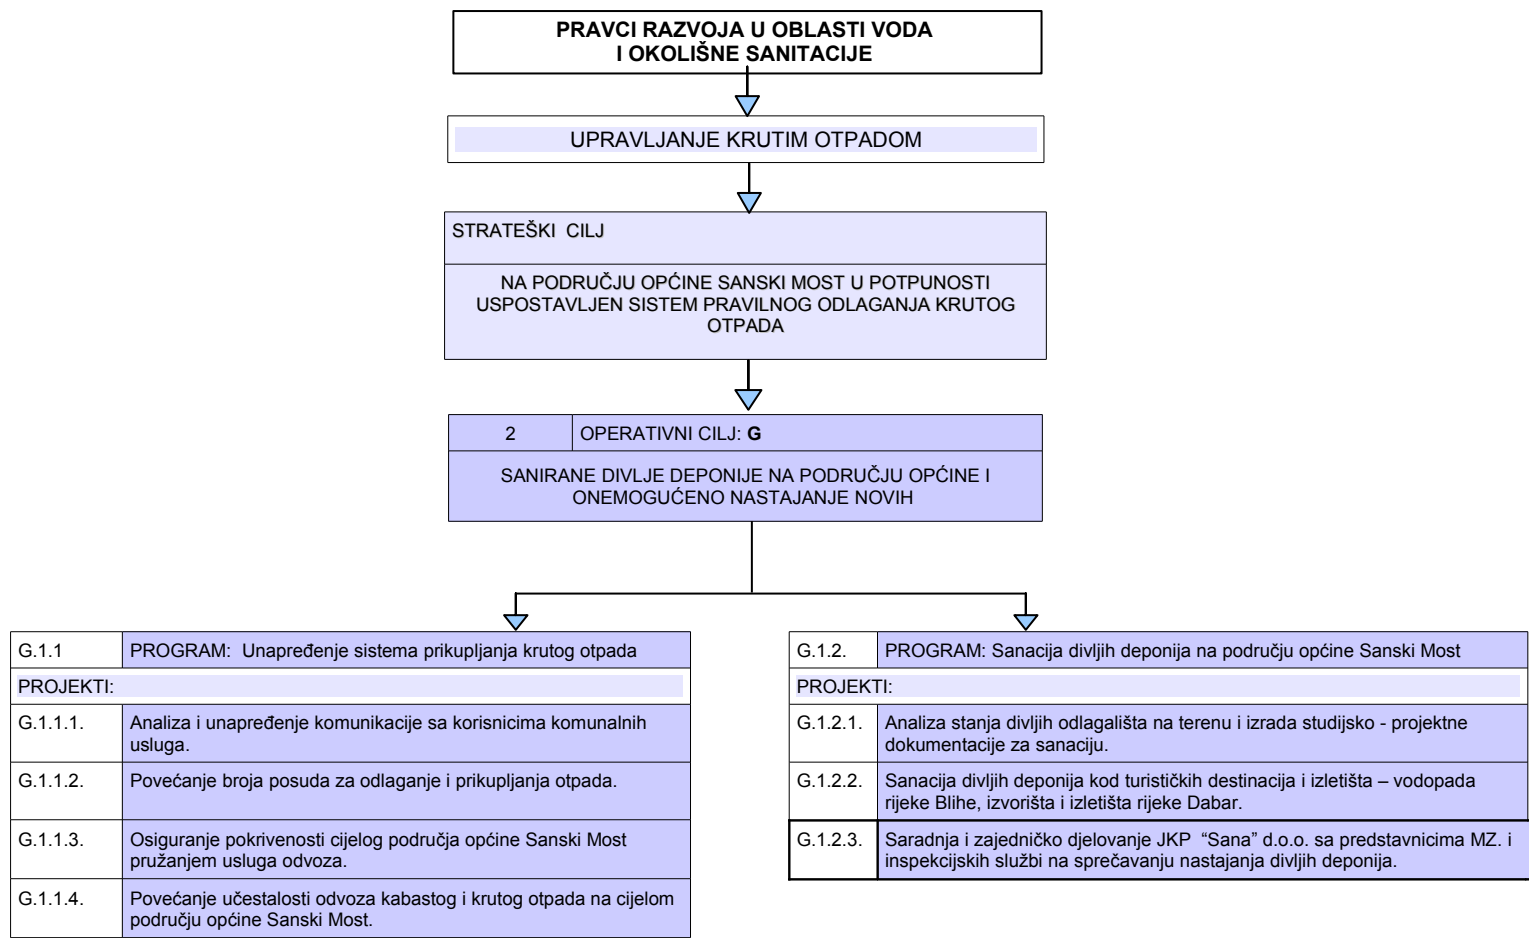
PRAVCI RAZVOJA U OBLASTI VODA
I OKOLIŠNE SANITACIJE

UPRAVLJANJE KRUTIM OTPADOM

STRATEŠKI CILJ

NA PODRUČJU OPĆINE SANSKI MOST U POTPUNOSTI USPOSTAVLJEN SISTEM PRAVILNOG ODLAGANJA KRUTOG OTPADA

| 2 | OPERATIVNI CILJ: **G** |
|---|---|

SANIRANE DIVLJE DEPONIJE NA PODRUČJU OPĆINE I ONEMOGUĆENO NASTAJANJE NOVIH

| G.1.1 | PROGRAM: Unapređenje sistema prikupljanja krutog otpada |
|---|---|
| PROJEKTI: | |
| G.1.1.1. | Analiza i unapređenje komunikacije sa korisnicima komunalnih usluga. |
| G.1.1.2. | Povećanje broja posuda za odlaganje i prikupljanja otpada. |
| G.1.1.3. | Osiguranje pokrivenosti cijelog područja općine Sanski Most pružanjem usluga odvoza. |
| G.1.1.4. | Povećanje učestalosti odvoza kabastog i krutog otpada na cijelom području općine Sanski Most. |

| G.1.2. | PROGRAM: Sanacija divljih deponija na području općine Sanski Most |
|---|---|
| PROJEKTI: | |
| G.1.2.1. | Analiza stanja divljih odlagališta na terenu i izrada studijsko - projektne dokumentacije za sanaciju. |
| G.1.2.2. | Sanacija divljih deponija kod turističkih destinacija i izletišta – vodopada rijeke Blihe, izvorišta i izletišta rijeke Dabar. |
| G.1.2.3. | Saradnja i zajedničko djelovanje JKP "Sana" d.o.o. sa predstavnicima MZ. i inspekcijskih službi na sprečavanju nastajanja divljih deponija. |